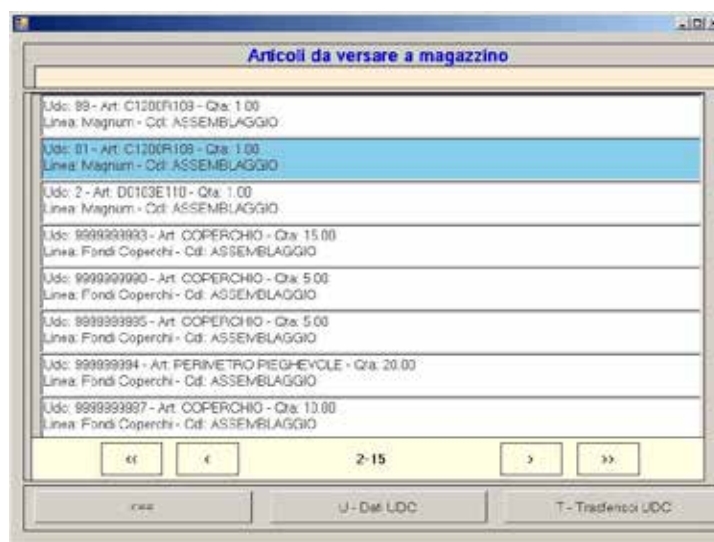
Articoli da versare a magazzino

Udc: 99 - Art: C1200R109 - Qta: 1.00
Linea: Magnum - Cdl: ASSEMBLAGGIO

Udc: 01 - Art: C1200R109 - Qta: 1.00
Linea: Magnum - Cdl: ASSEMBLAGGIO

Udc: 2 - Art: D0103E110 - Qta: 1.00
Linea: Magnum - Cdl: ASSEMBLAGGIO

Udc: 9999999993 - Art: COPERCHIO - Qta: 15.00
Linea: Fondi Coperchi - Cdl: ASSEMBLAGGIO

Udc: 9999999990 - Art: COPERCHIO - Qta: 5.00
Linea: Fondi Coperchi - Cdl: ASSEMBLAGGIO

Udc: 9999999995 - Art: COPERCHIO - Qta: 5.00
Linea: Fondi Coperchi - Cdl: ASSEMBLAGGIO

Udc: 999999994 - Art: PERIMETRO PIEGHEVOLE - Qta: 20.00
Linea: Fondi Coperchi - Cdl: ASSEMBLAGGIO

Udc: 9999999997 - Art: COPERCHIO - Qta: 10.00
Linea: Fondi Coperchi - Cdl: ASSEMBLAGGIO

«  ‹  2-15  ›  »

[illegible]  U - Dati UDC  T - Trasferisci UDC